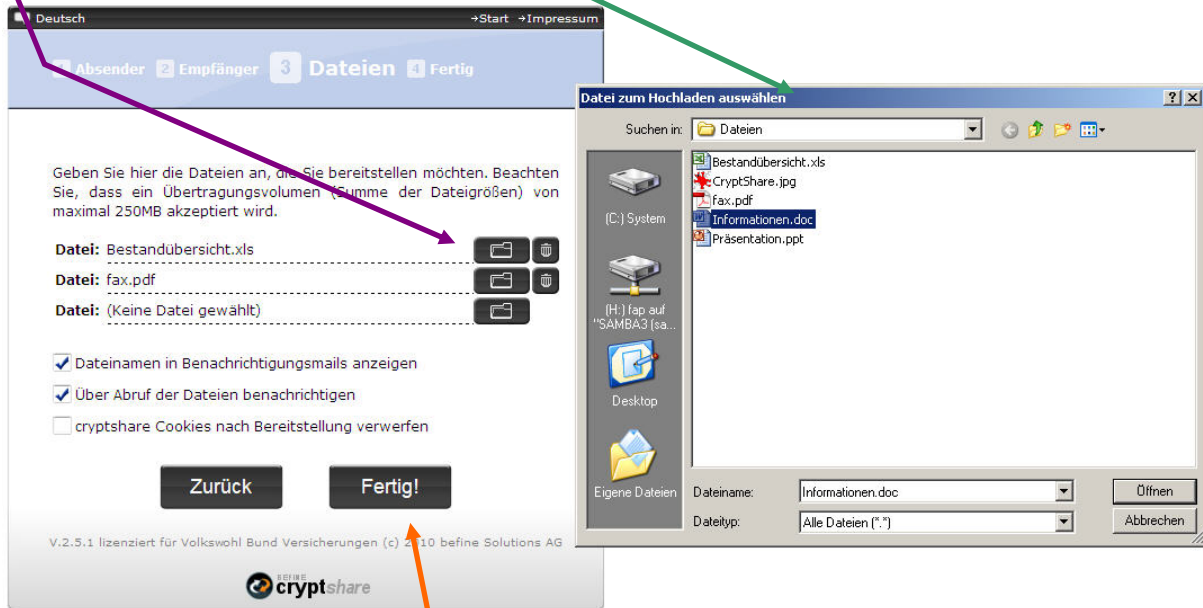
Deutsch →Start →Impressum

1 Absender 2 Empfänger 3 Dateien 4 Fertig

Geben Sie hier die Dateien an, die Sie bereitstellen möchten. Beachten Sie, dass ein Übertragungsvolumen (Summe der Dateigrößen) von maximal 250MB akzeptiert wird.

Datei: Bestandübersicht.xls
Datei: fax.pdf
Datei: (Keine Datei gewählt)

Dateinamen in Benachrichtigungsmails anzeigen
Über Abruf der Dateien benachrichtigen
cryptshare Cookies nach Bereitstellung verwerfen

Zurück
Fertig!

V.2.5.1 lizenziert für Volkswohl Bund Versicherungen (c) 2010 befine Solutions AG

befine cryptshare

Datei zum Hochladen auswählen
?|X
Suchen in: Dateien
(C:) System
(H:) fap auf "SAMBA3 (sa...
Desktop
Eigene Dateien
Bestandübersicht.xls
CryptShare.jpg
fax.pdf
Informationen.doc
Präsentation.ppt
Dateiname: Informationen.doc
Dateityp: Alle Dateien (*.*)
Öffnen
Abbrechen